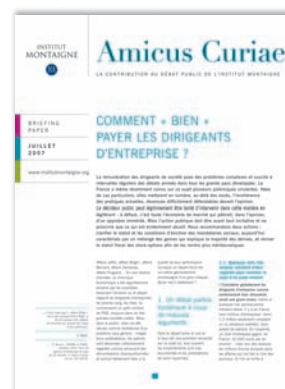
INSTITUT MONTAIGNE

Amicus Curiae

LA CONTRIBUTION AU DÉBAT PUBLIC DE L'INSTITUT MONTAIGNE

BRIEFING PAPER

JUILLET 2007

www.institutmontaigne.org

COMMENT « BIEN » PAYER LES DIRIGEANTS D'ENTREPRISE ?

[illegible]

1 – Un débat parfois trompeur à cause de mauvais arguments

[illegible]